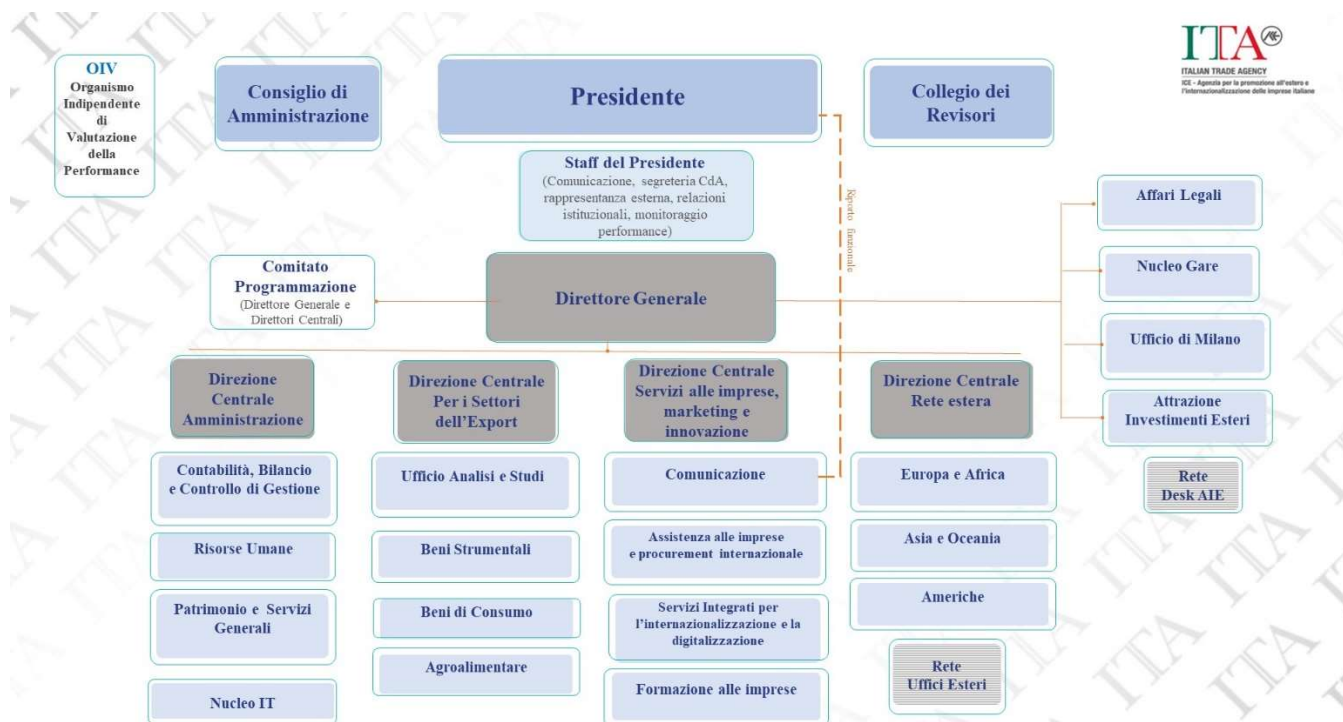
ITA
ITALIAN TRADE AGENCY
ICE - Agenzia per la promozione all'estero e l'internazionalizzazione delle imprese italiane

OIV
Organismo Indipendente di Valutazione della Performance

Consiglio di Amministrazione

Presidente

Collegio dei Revisori

Staff del Presidente
(Comunicazione, segreteria CdA, rappresentanza esterna, relazioni istituzionali, monitoraggio performance)

Riporto funzionale

Comitato Programmazione
(Direttore Generale e Direttori Centrali)

Direttore Generale

Affari Legali

Nucleo Gare

Ufficio di Milano

Attrazione Investimenti Esteri

Rete Desk AIE

Direzione Centrale Amministrazione

Contabilità, Bilancio e Controllo di Gestione

Risorse Umane

Patrimonio e Servizi Generali

Nucleo IT

Direzione Centrale Per i Settori dell'Export

Ufficio Analisi e Studi

Beni Strumentali

Beni di Consumo

Agroalimentare

Direzione Centrale Servizi alle imprese, marketing e innovazione

Comunicazione

Assistenza alle imprese e procurement internazionale

Servizi Integrati per l'internazionalizzazione e la digitalizzazione

Formazione alle imprese

Direzione Centrale Rete estera

Europa e Africa

Asia e Oceania

Americhe

Rete Uffici Esteri